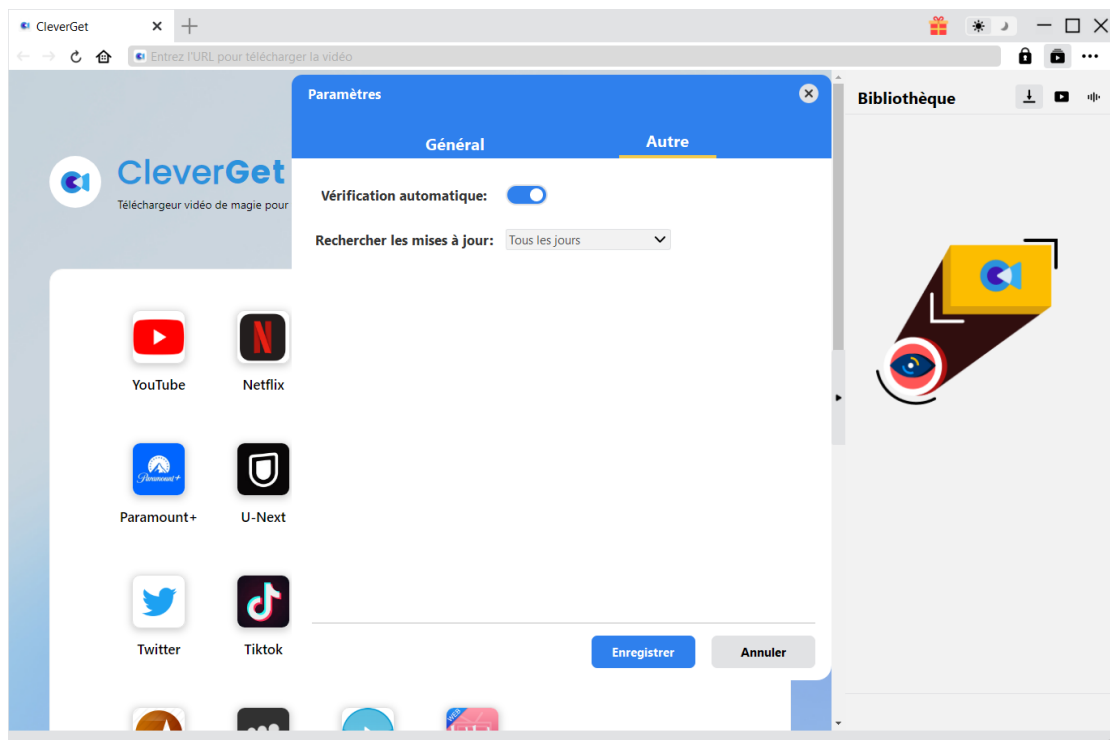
CleverGet

Entrez l'URL pour télécharger la vidéo

CleverGet
Téléchargeur vidéo de magie pour

YouTube
Netflix
Paramount+
U-Next
Twitter
Tiktok

Paramètres

Général
Autre

Vérification automatique:

Rechercher les mises à jour: Tous les jours

Enregistrer
Annuler

Bibliothèque